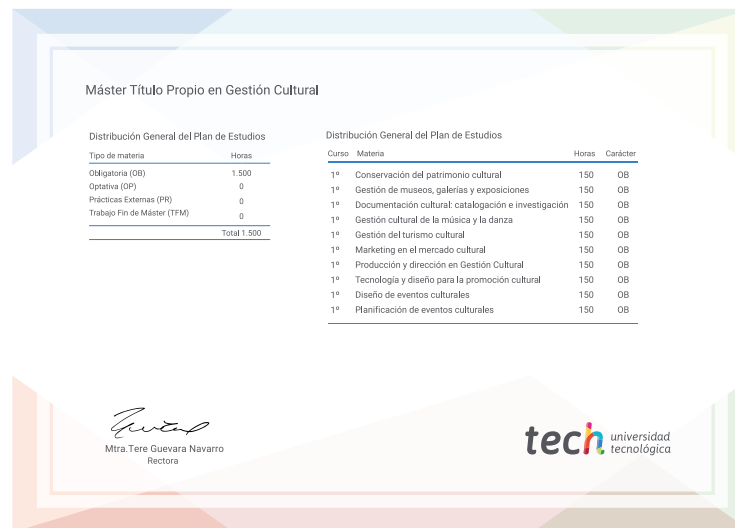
Máster Título Propio en Gestión Cultural

Distribución General del Plan de Estudios

| Tipo de materia | Horas |
|---|---|
| Obligatoria (OB) | 1.500 |
| Optativa (OP) | 0 |
| Prácticas Externas (PR) | 0 |
| Trabajo Fin de Máster (TFM) | 0 |
| | Total 1.500 |

Distribución General del Plan de Estudios

| Curso | Materia | Horas | Carácter |
|---|---|---|---|
| 1º | Conservación del patrimonio cultural | 150 | OB |
| 1º | Gestión de museos, galerías y exposiciones | 150 | OB |
| 1º | Documentación cultural: catalogación e investigación | 150 | OB |
| 1º | Gestión cultural de la música y la danza | 150 | OB |
| 1º | Gestión del turismo cultural | 150 | OB |
| 1º | Marketing en el mercado cultural | 150 | OB |
| 1º | Producción y dirección en Gestión Cultural | 150 | OB |
| 1º | Tecnología y diseño para la promoción cultural | 150 | OB |
| 1º | Diseño de eventos culturales | 150 | OB |
| 1º | Planificación de eventos culturales | 150 | OB |

Mtra.Tere Guevara Navarro
Rectora

tech universidad tecnológica